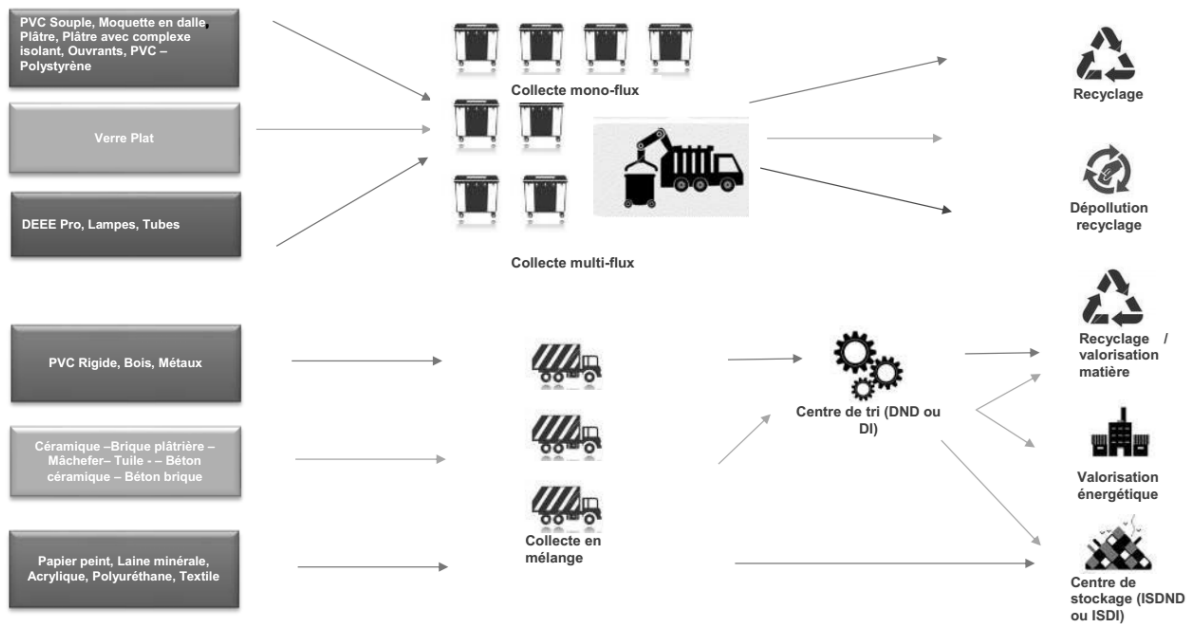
PVC Souple, Moquette en dalle, Plâtre, Plâtre avec complexe isolant, Ouvrants, PVC – Polystyrène

Verre Plat

DEEE Pro, Lampes, Tubes

Collecte mono-flux

Collecte multi-flux

Recyclage

Dépollution recyclage

PVC Rigide, Bois, Métaux

Céramique –Brique plâtrière – Mâchefer– Tuile - – Béton céramique – Béton brique

Papier peint, Laine minérale, Acrylique, Polyuréthane, Textile

Collecte en mélange

Centre de tri (DND ou DI)

Recyclage / valorisation matière

Valorisation énergétique

Centre de stockage (ISDND ou ISDI)